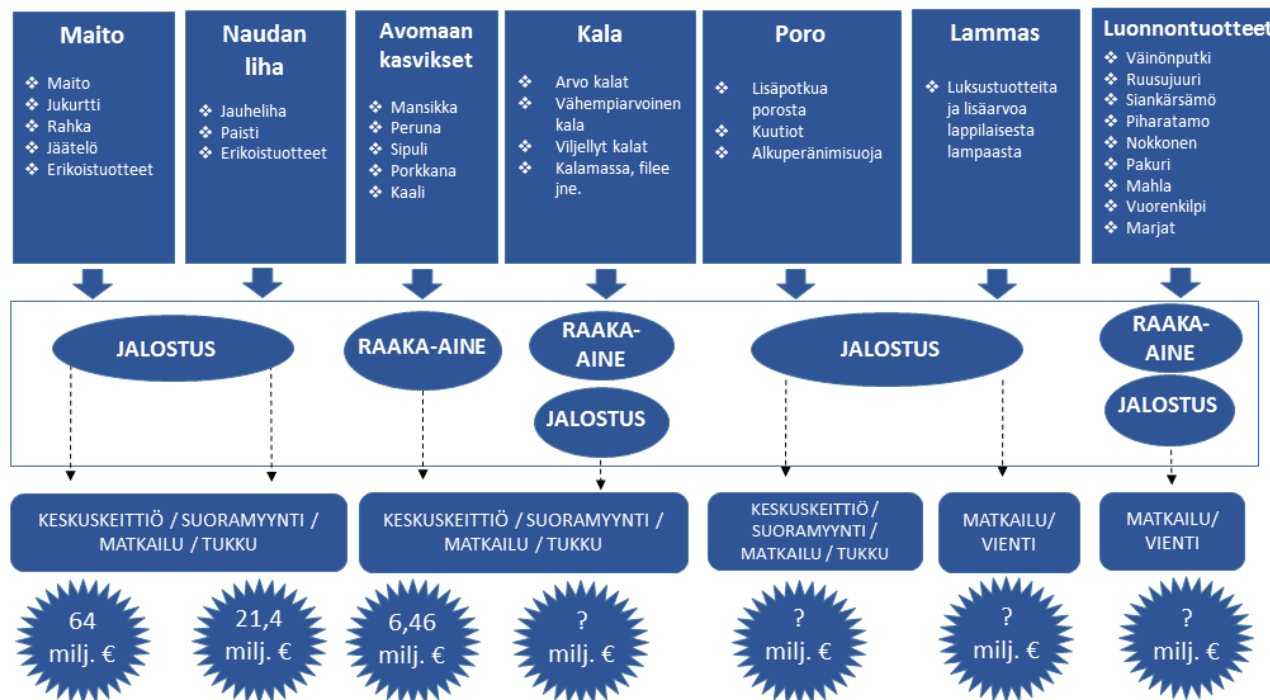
Maito
❖ Maito
❖ Jukurtti
❖ Rahka
❖ Jäätelö
❖ Erikoistuotteet

Naudan liha
❖ Jauheliha
❖ Paisti
❖ Erikoistuotteet

Avomaan kasvikset
❖ Mansikka
❖ Peruna
❖ Sipuli
❖ Porkkana
❖ Kaali

Kala
❖ Arvo kalat
❖ Vähempiarvoinen kala
❖ Viljellyt kalat
❖ Kalamassa, filee jne.

Poro
❖ Lisäpotkua porosta
❖ Kuutiot
❖ Alkuperänimisuoja

Lammas
❖ Luksustuotteita ja lisäarvoa lappilaisesta lampaasta

Luonnontuotteet
❖ Väinönputki
❖ Ruusujuuri
❖ Siankärsämö
❖ Piharatamo
❖ Nokkonen
❖ Pakuri
❖ Mahla
❖ Vuorenkilpi
❖ Marjat

JALOSTUS

RAAKA-AINE

RAAKA-AINE

JALOSTUS

JALOSTUS

RAAKA-AINE

JALOSTUS

KESKUSKEITTIÖ / SUORAMYYNTI / MATKAILU / TUKKU

KESKUSKEITTIÖ / SUORAMYYNTI / MATKAILU / TUKKU

KESKUSKEITTIÖ / SUORAMYYNTI / MATKAILU / TUKKU

MATKAILU/ VIENTI

MATKAILU/ VIENTI

64 milj. €

21,4 milj. €

6,46 milj. €

? milj. €

? milj. €

? milj. €

? milj. €